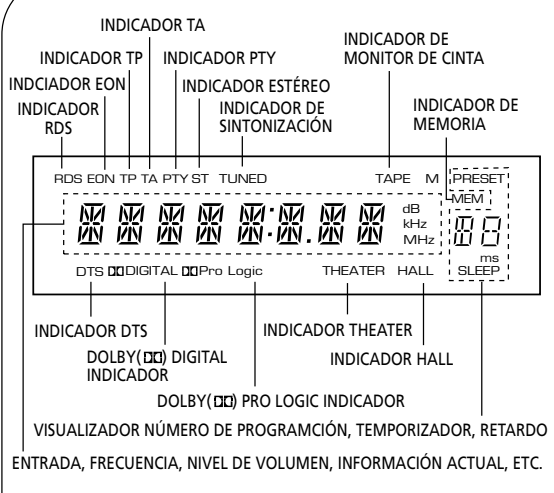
INDICADOR TA

INDICADOR TP

INDICADOR PTY

INDICADOR DE MONITOR DE CINTA

INDCIADOR EON

INDICADOR ESTÉREO

INDICADOR RDS

INDICADOR DE SINTONIZACIÓN

INDICADOR DE MEMORIA

RDS EON TP TA PTY ST TUNED

TAPE M PRESET

MEM

dB
kHz
MHz

ms

DTS ◻◻DIGITAL ◻◻Pro Logic

THEATER HALL

SLEEP

INDICADOR DTS

INDICADOR THEATER

DOLBY(◻◻) DIGITAL INDICADOR

INDICADOR HALL

DOLBY(◻◻) PRO LOGIC INDICADOR

VISUALIZADOR NÚMERO DE PROGRAMCIÓN, TEMPORIZADOR, RETARDO

ENTRADA, FRECUENCIA, NIVEL DE VOLUMEN, INFORMACIÓN ACTUAL, ETC.